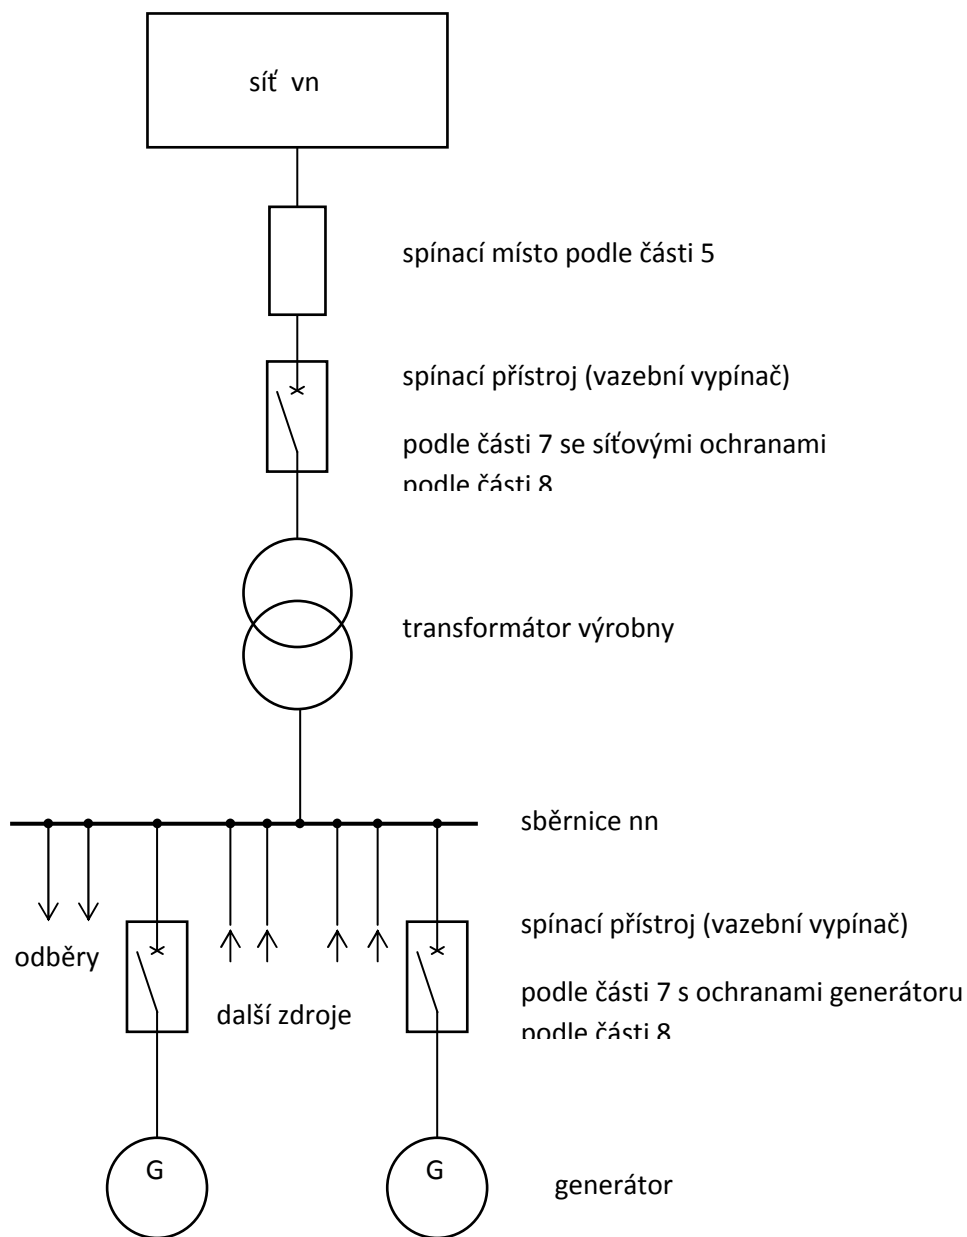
síť vn

spínací místo podle části 5

spínací přístroj (vazební vypínač)

podle části 7 se síťovými ochranami

podle části 8

transformátor výrobny

sběrnice nn

odběry

další zdroje

spínací přístroj (vazební vypínač)

podle části 7 s ochranami generátoru

podle části 8

G

G

generátor